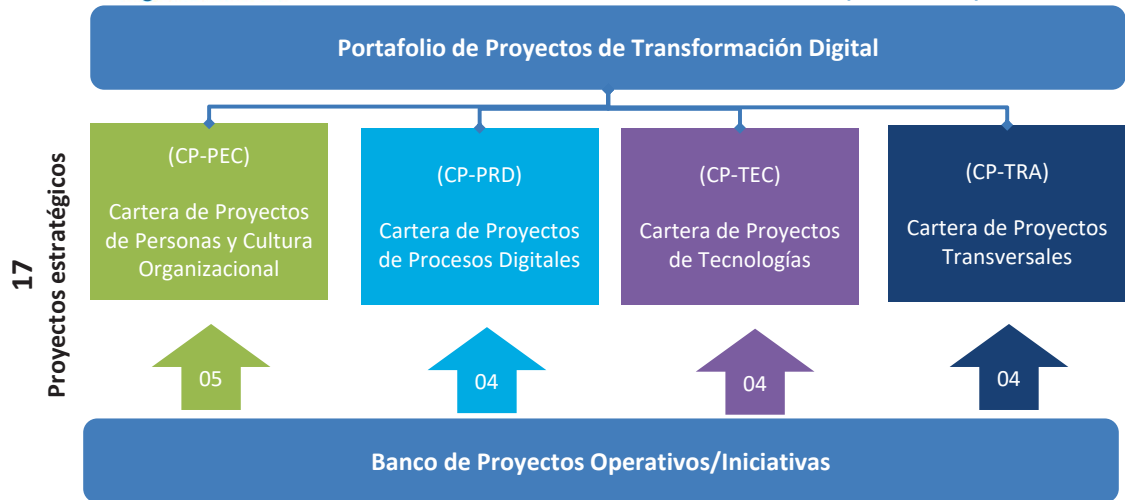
Portafolio de Proyectos de Transformación Digital

17 Proyectos estratégicos

(CP-PEC)

Cartera de Proyectos de Personas y Cultura Organizacional

(CP-PRD)

Cartera de Proyectos de Procesos Digitales

(CP-TEC)

Cartera de Proyectos de Tecnologías

(CP-TRA)

Cartera de Proyectos Transversales

05

04

04

04

Banco de Proyectos Operativos/Iniciativas